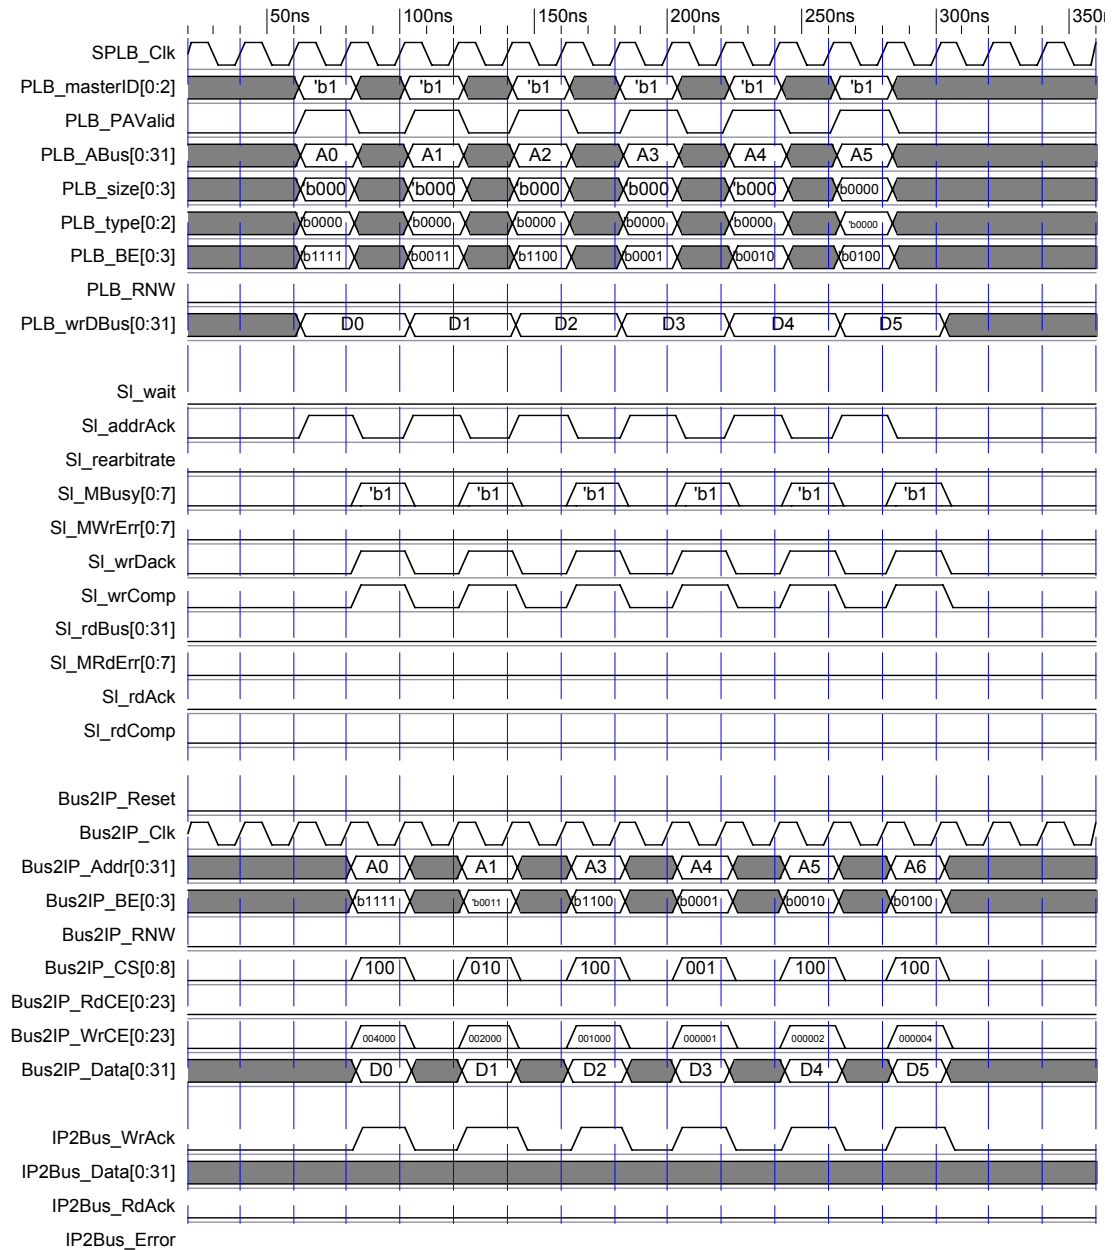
|50ns |100ns |150ns |200ns |250ns |300ns |350

SPLB_Clk
PLB_masterID[0:2] 'b1 'b1 'b1 'b1 'b1 'b1
PLB_PAValid
PLB_ABus[0:31] A0 A1 A2 A3 A4 A5
PLB_size[0:3] 'b000 'b000 'b000 'b000 'b000 'b0000
PLB_type[0:2] 'b0000 'b0000 'b0000 'b0000 'b0000 'b0000
PLB_BE[0:3] 'b1111 'b0011 'b1100 'b0001 'b0010 'b0100
PLB_RNW
PLB_wrDBus[0:31] D0 D1 D2 D3 D4 D5

Sl_wait
Sl_addrAck
Sl_rearbitrate
Sl_MBusy[0:7] 'b1 'b1 'b1 'b1 'b1 'b1
Sl_MWrErr[0:7]
Sl_wrDack
Sl_wrComp
Sl_rdBus[0:31]
Sl_MRdErr[0:7]
Sl_rdAck
Sl_rdComp

Bus2IP_Reset
Bus2IP_Clk
Bus2IP_Addr[0:31] A0 A1 A3 A4 A5 A6
Bus2IP_BE[0:3] 'b1111 'b0011 'b1100 'b0001 'b0010 'b0100
Bus2IP_RNW
Bus2IP_CS[0:8] 100 010 100 001 100 100
Bus2IP_RdCE[0:23]
Bus2IP_WrCE[0:23] 004000 002000 001000 000001 000002 000004
Bus2IP_Data[0:31] D0 D1 D2 D3 D4 D5

IP2Bus_WrAck
IP2Bus_Data[0:31]
IP2Bus_RdAck
IP2Bus_Error